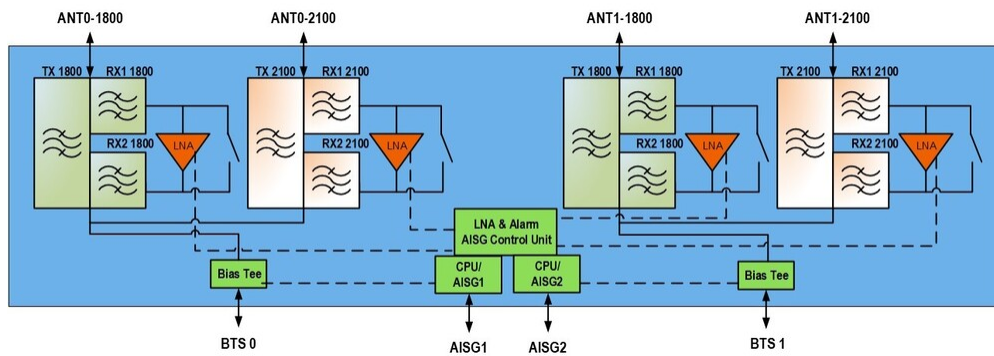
ANT0-1800

ANT0-2100

ANT1-1800

ANT1-2100

TX 1800

RX1 1800

RX2 1800

LNA

TX 2100

RX1 2100

RX2 2100

LNA

TX 1800

RX1 1800

RX2 1800

LNA

TX 2100

RX1 2100

RX2 2100

LNA

LNA & Alarm AISG Control Unit

Bias Tee

CPU/ AISG1

CPU/ AISG2

Bias Tee

BTS 0

AISG1

AISG2

BTS 1